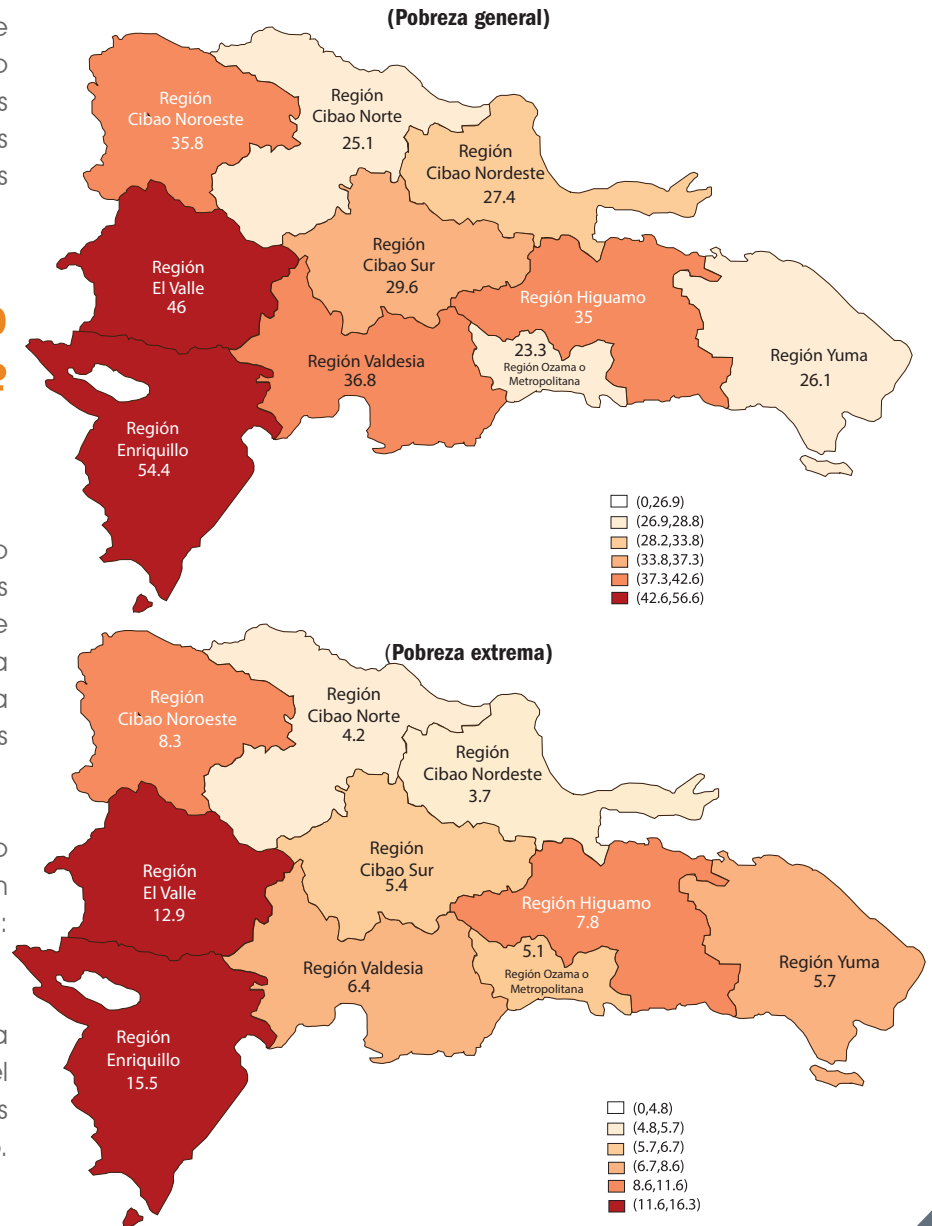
(Pobreza general)

Región Cibao Noroeste 35.8

Región Cibao Norte 25.1

Región Cibao Nordeste 27.4

Región El Valle 46

Región Cibao Sur 29.6

Región Higuamo 35

Región Valdesia 36.8

23.3 Región Ozama o Metropolitana

Región Yuma 26.1

Región Enriquillo 54.4

(0,26.9)
(26.9,28.8)
(28.2,33.8)
(33.8,37.3)
(37.3,42.6)
(42.6,56.6)

(Pobreza extrema)

Región Cibao Noroeste 8.3

Región Cibao Norte 4.2

Región Cibao Nordeste 3.7

Región El Valle 12.9

Región Cibao Sur 5.4

Región Higuamo 7.8

5.1 Región Ozama o Metropolitana

Región Valdesia 6.4

Región Yuma 5.7

Región Enriquillo 15.5

(0,4.8)
(4.8,5.7)
(5.7,6.7)
(6.7,8.6)
8.6,11.6)
(11.6,16.3)